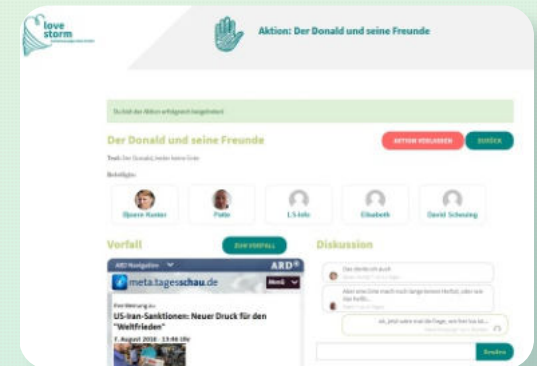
love storm

Aktion: Der Donald und seine Freunde

Du hast der Aktion erfolgreich beigetreten!

Der Donald und seine Freunde

AKTION VERLASSEN

ZURÜCK

Troll: Der Donald, leider keine Ente

Beteiligte:

Bjoern Kunter

Patte

LS Info

Elisabeth

David Scheuing

Vorfall

ZUM VORFALL

Diskussion

ARD Navigation

ARD®

meta.tagesschau.de

Menü

Kommentierung zu:

US-Iran-Sanktionen: Neuer Druck für den "Weltfrieden"

7. August 2018 · 13:46 Uhr

Das denke ich auch

Aber eine Ente macht noch lange keinen Herbst, oder wie das heißt...

ok, jetzt wäre mal die Frage, wie hier los ist...

Senden